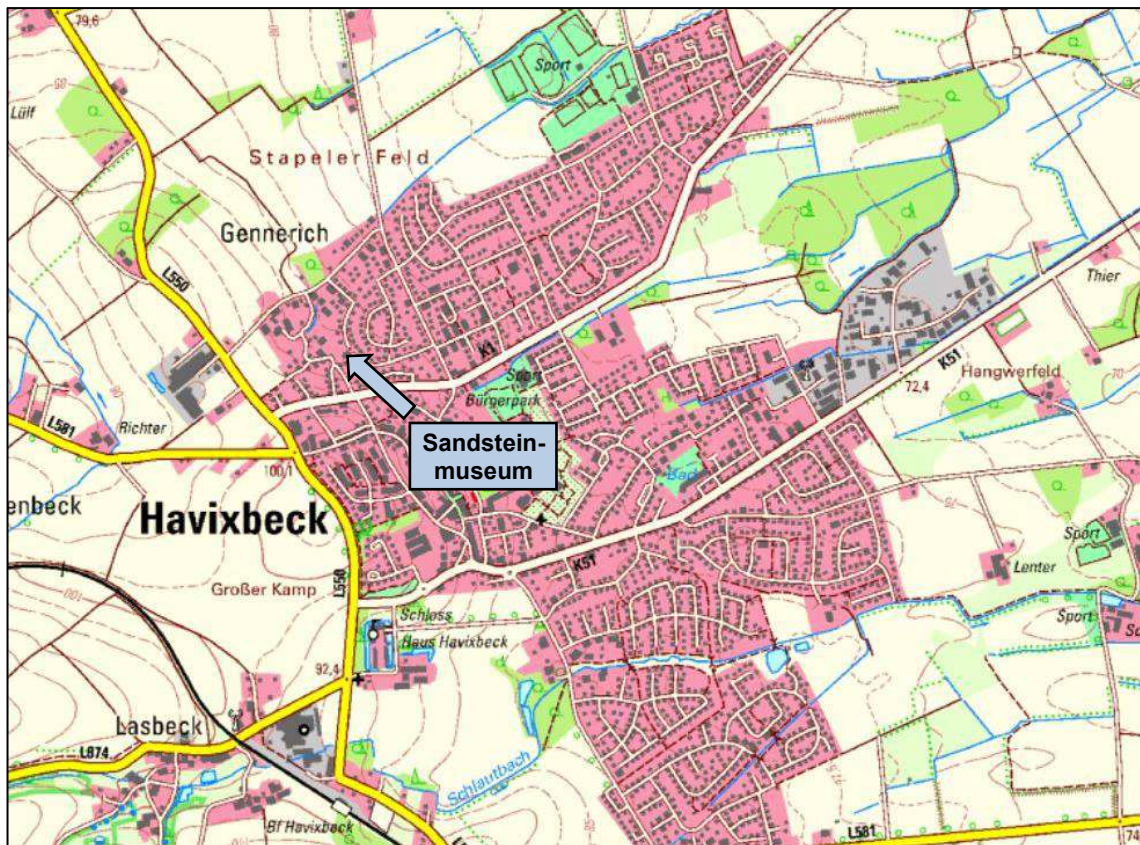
79,6
Sport
Lülf
Stapeler Feld
Gennerich
L550
Thier
K1
Sport
Bürgerpark
K51
72,4
Hangwerfeld
L581
Richter
Sandstein-museum
100,1
enbeck
Havixbeck
Bad
Sport
Lenter
K51
Großer Kamp
L550
Schloss
Haus Havixbeck
Sport
Sc
92,4
Lasbeck
L874
Schlautbach
Bf Havixbeck
L581
74